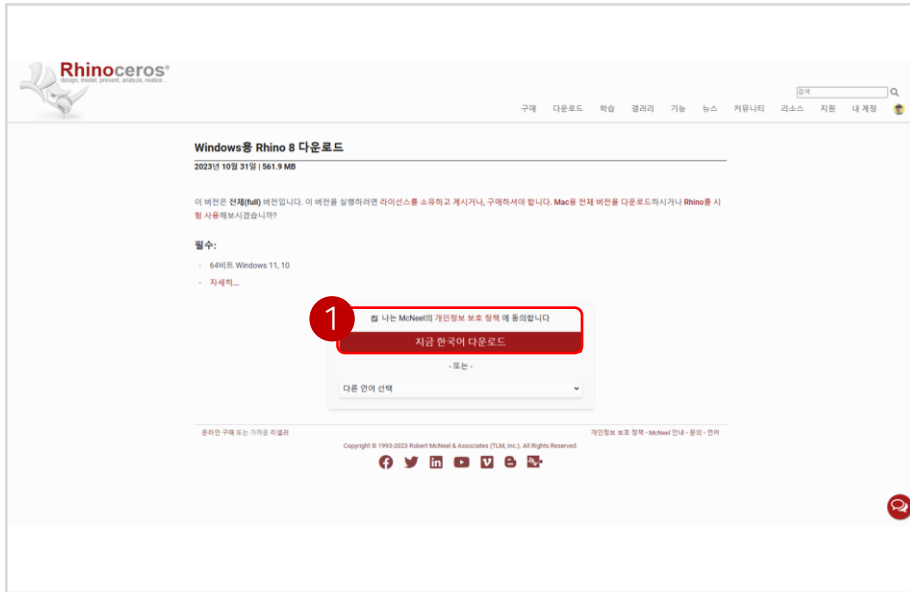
Rhinoceros®
design, model, present, analyze, realize...

검색

구매 다운로드 학습 갤러리 기능 뉴스 커뮤니티 리소스 지원 내 계정

Windows용 Rhino 8 다운로드

2023년 10월 31일 | 561.9 MB

이 버전은 전체(full) 버전입니다. 이 버전을 실행하려면 라이선스를 소유하고 계시거나, 구매하셔야 합니다. Mac용 전체 버전을 다운로드하시거나 Rhino를 시험 사용해보시겠습니까?

필수:

- 64비트 Windows 11, 10
- 자세히...

1

나는 McNeel의 개인정보 보호 정책 에 동의합니다

지금 한국어 다운로드

- 또는 -

다른 언어 선택

온라인 구매 또는 가까운 리셀러

개인정보 보호 정책 • McNeel 안내 • 문의 • 언어

Copyright © 1993-2023 Robert McNeel & Associates (TLM, Inc.). All Rights Reserved.